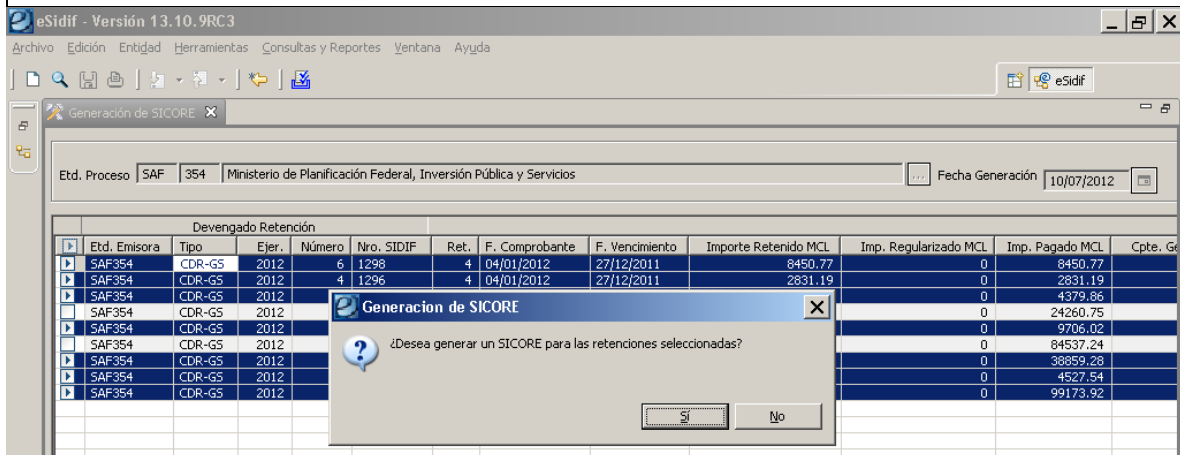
eSidif - Versión 13.10.9RC3

Archivo Edición Entidad Herramientas Consultas y Reportes Ventana Ayuda

eSidif

Generación de SICORE

Etd. Proceso SAF 354 Ministerio de Planificación Federal, Inversión Pública y Servicios ... Fecha Generación 10/07/2012

| | Devengado Retención | | | | | | | | | | | |
|---|---|---|---|---|---|---|---|---|---|---|---|---|
| | Etd. Emisora | Tipo | Ejer. | Número | Nro. SIDIF | Ret. | F. Comprobante | F. Vencimiento | Importe Retenido MCL | Imp. Regularizado MCL | Imp. Pagado MCL | Cpte. Ge |
| | SAF354 | CDR-GS | 2012 | 6 | 1298 | 4 | 04/01/2012 | 27/12/2011 | 8450.77 | 0 | 8450.77 | |
| | SAF354 | CDR-GS | 2012 | 4 | 1296 | 4 | 04/01/2012 | 27/12/2011 | 2831.19 | 0 | 2831.19 | |
| | SAF354 | CDR-GS | 2012 | | | | | | | 0 | 4379.86 | |
| | SAF354 | CDR-GS | 2012 | | | | | | | 0 | 24260.75 | |
| | SAF354 | CDR-GS | 2012 | | | | | | | 0 | 9706.02 | |
| | SAF354 | CDR-GS | 2012 | | | | | | | 0 | 84537.24 | |
| | SAF354 | CDR-GS | 2012 | | | | | | | 0 | 38859.28 | |
| | SAF354 | CDR-GS | 2012 | | | | | | | 0 | 4527.54 | |
| | SAF354 | CDR-GS | 2012 | | | | | | | 0 | 99173.92 | |

Generacion de SICORE

¿Desea generar un SICORE para las retenciones seleccionadas?

Sí No